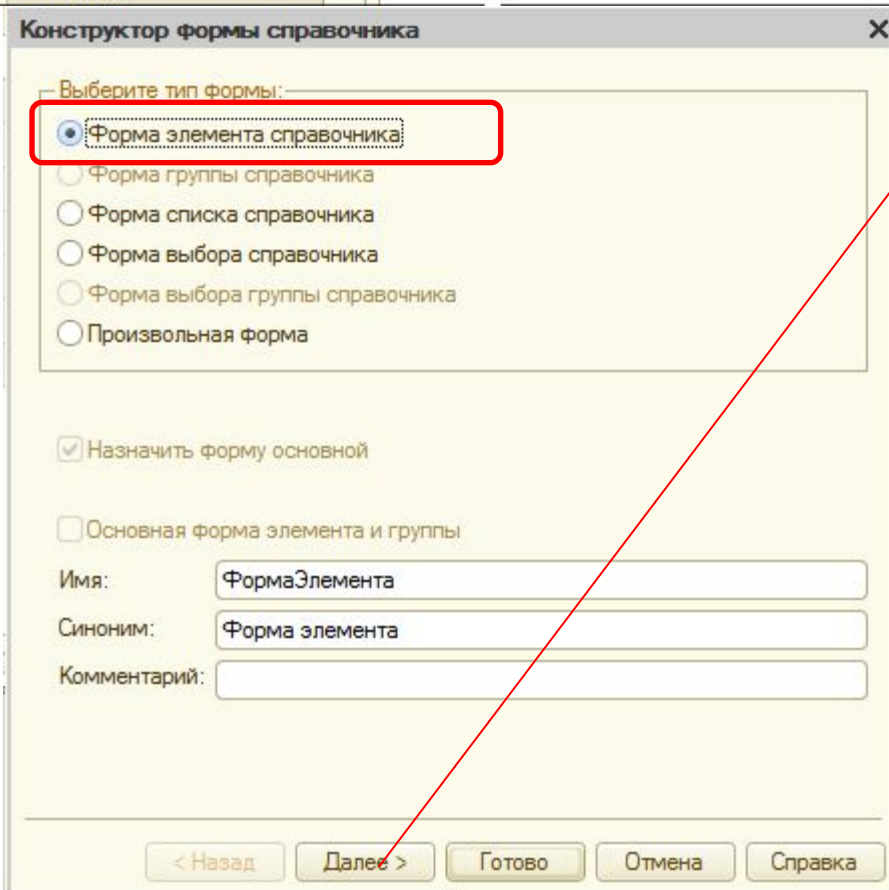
Конструктор формы справочника

Выберите тип формы:

Форма элемента справочника

Форма группы справочника

Форма списка справочника

Форма выбора справочника

Форма выбора группы справочника

Произвольная форма

Назначить форму основной

Основная форма элемента и группы

| Имя: | ФормаЭлемента |
|---|---|
| Синоним: | Форма элемента |
| Комментарий: | |

< Назад | Далее > | Готово | Отмена | Справка